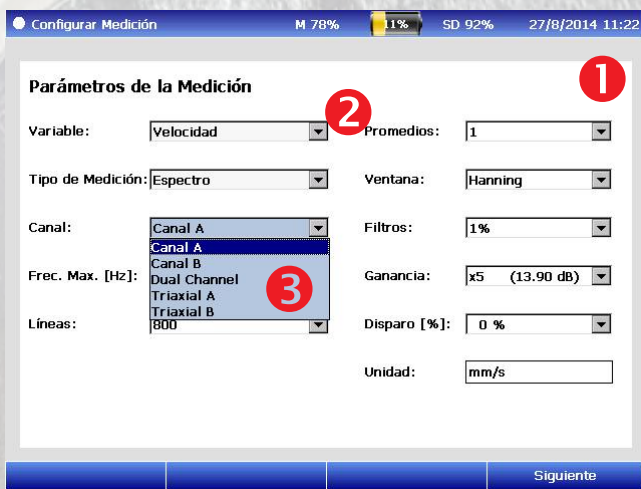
Configurar Medición M 78% 11% SD 92% 27/8/2014 11:22

❶

Parámetros de la Medición

❷

Variable: Velocidad

Promedios: 1

Tipo de Medición: Espectro

Ventana: Hanning

Canal: Canal A

Canal A
Canal B
Dual Channel
Triaxial A
Triaxial B

Filtros: 1%

Frec. Max. [Hz]:

❸

Ganancia: x5 (13.90 dB)

Líneas: 800

Disparo [%]: 0 %

Unidad: mm/s

Siguiente